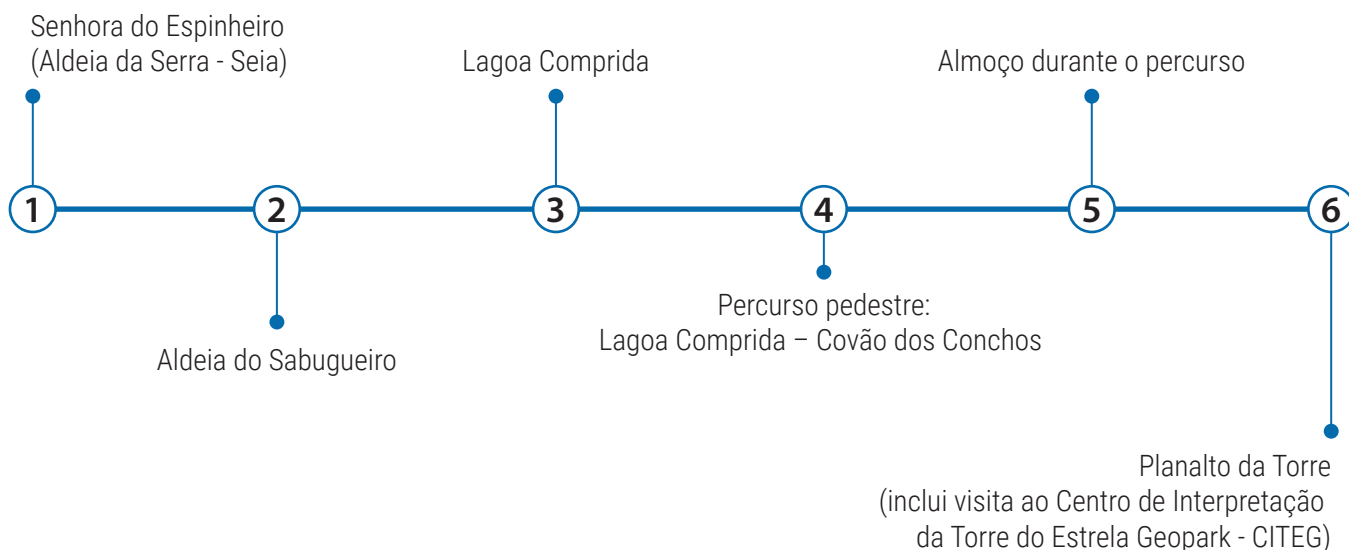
Senhora do Espinheiro
(Aldeia da Serra - Seia)

Lagoa Comprida

Almoço durante o percurso

1

2

3

4

5

6

Aldeia do Sabugueiro

Percurso pedestre:
Lagoa Comprida – Covão dos Conchos

Planalto da Torre
(inclui visita ao Centro de Interpretação da Torre do Estrela Geopark - CITEG)